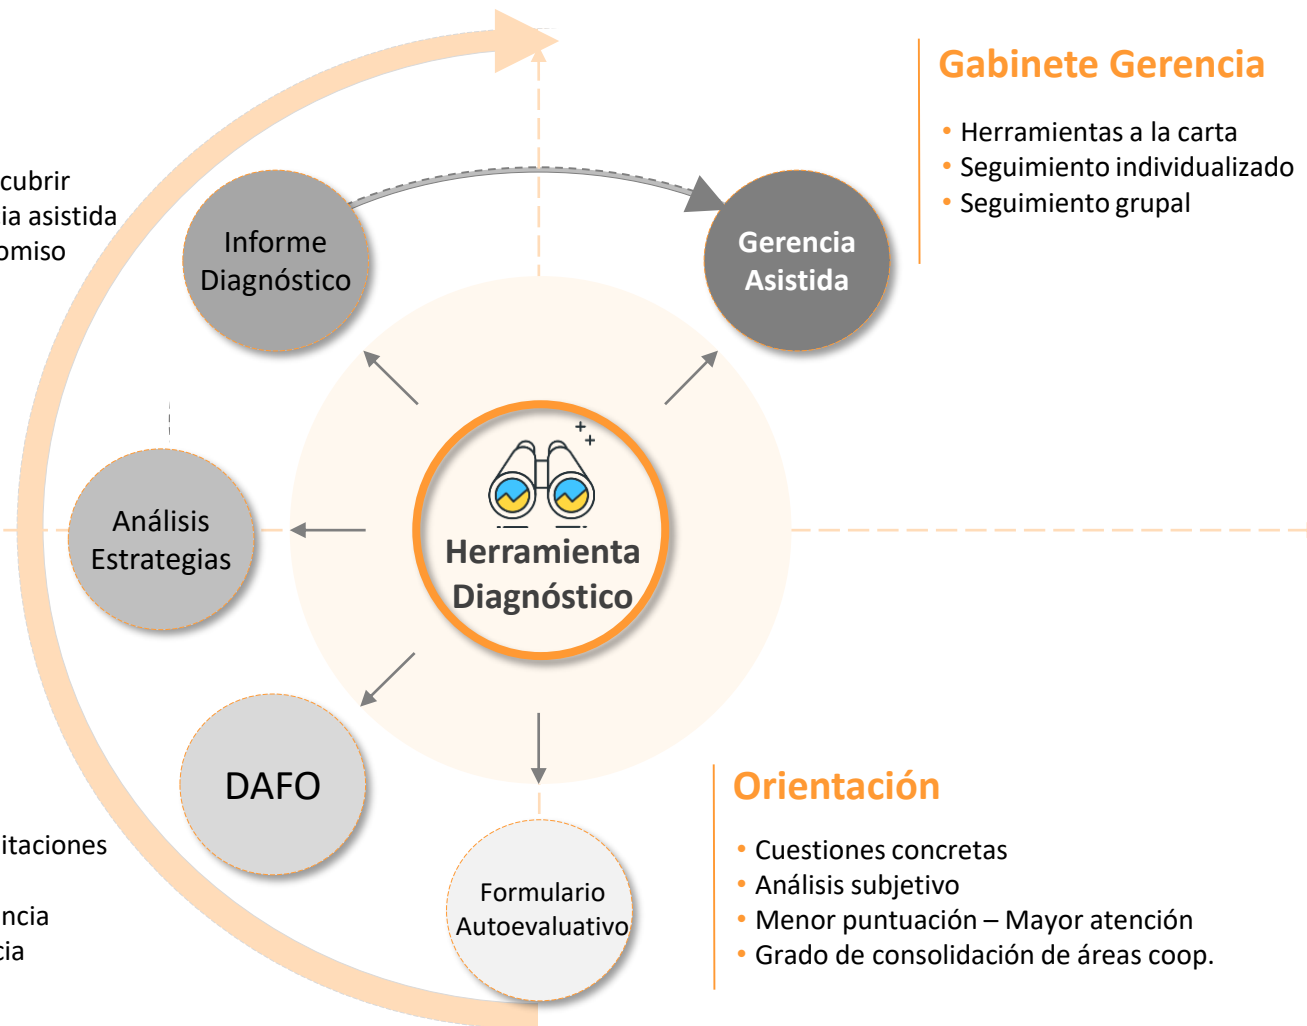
Gabinete Gerencia

• Herramientas a la carta
• Seguimiento individualizado
• Seguimiento grupal

cubrir
ia asistida
omiso

Informe Diagnóstico

Gerencia Asistida

Análisis Estrategias

Herramienta Diagnóstico

DAFO

Formulario Autoevaluativo

itaciones

ncia
cia

Orientación

• Cuestiones concretas
• Análisis subjetivo
• Menor puntuación – Mayor atención
• Grado de consolidación de áreas coop.